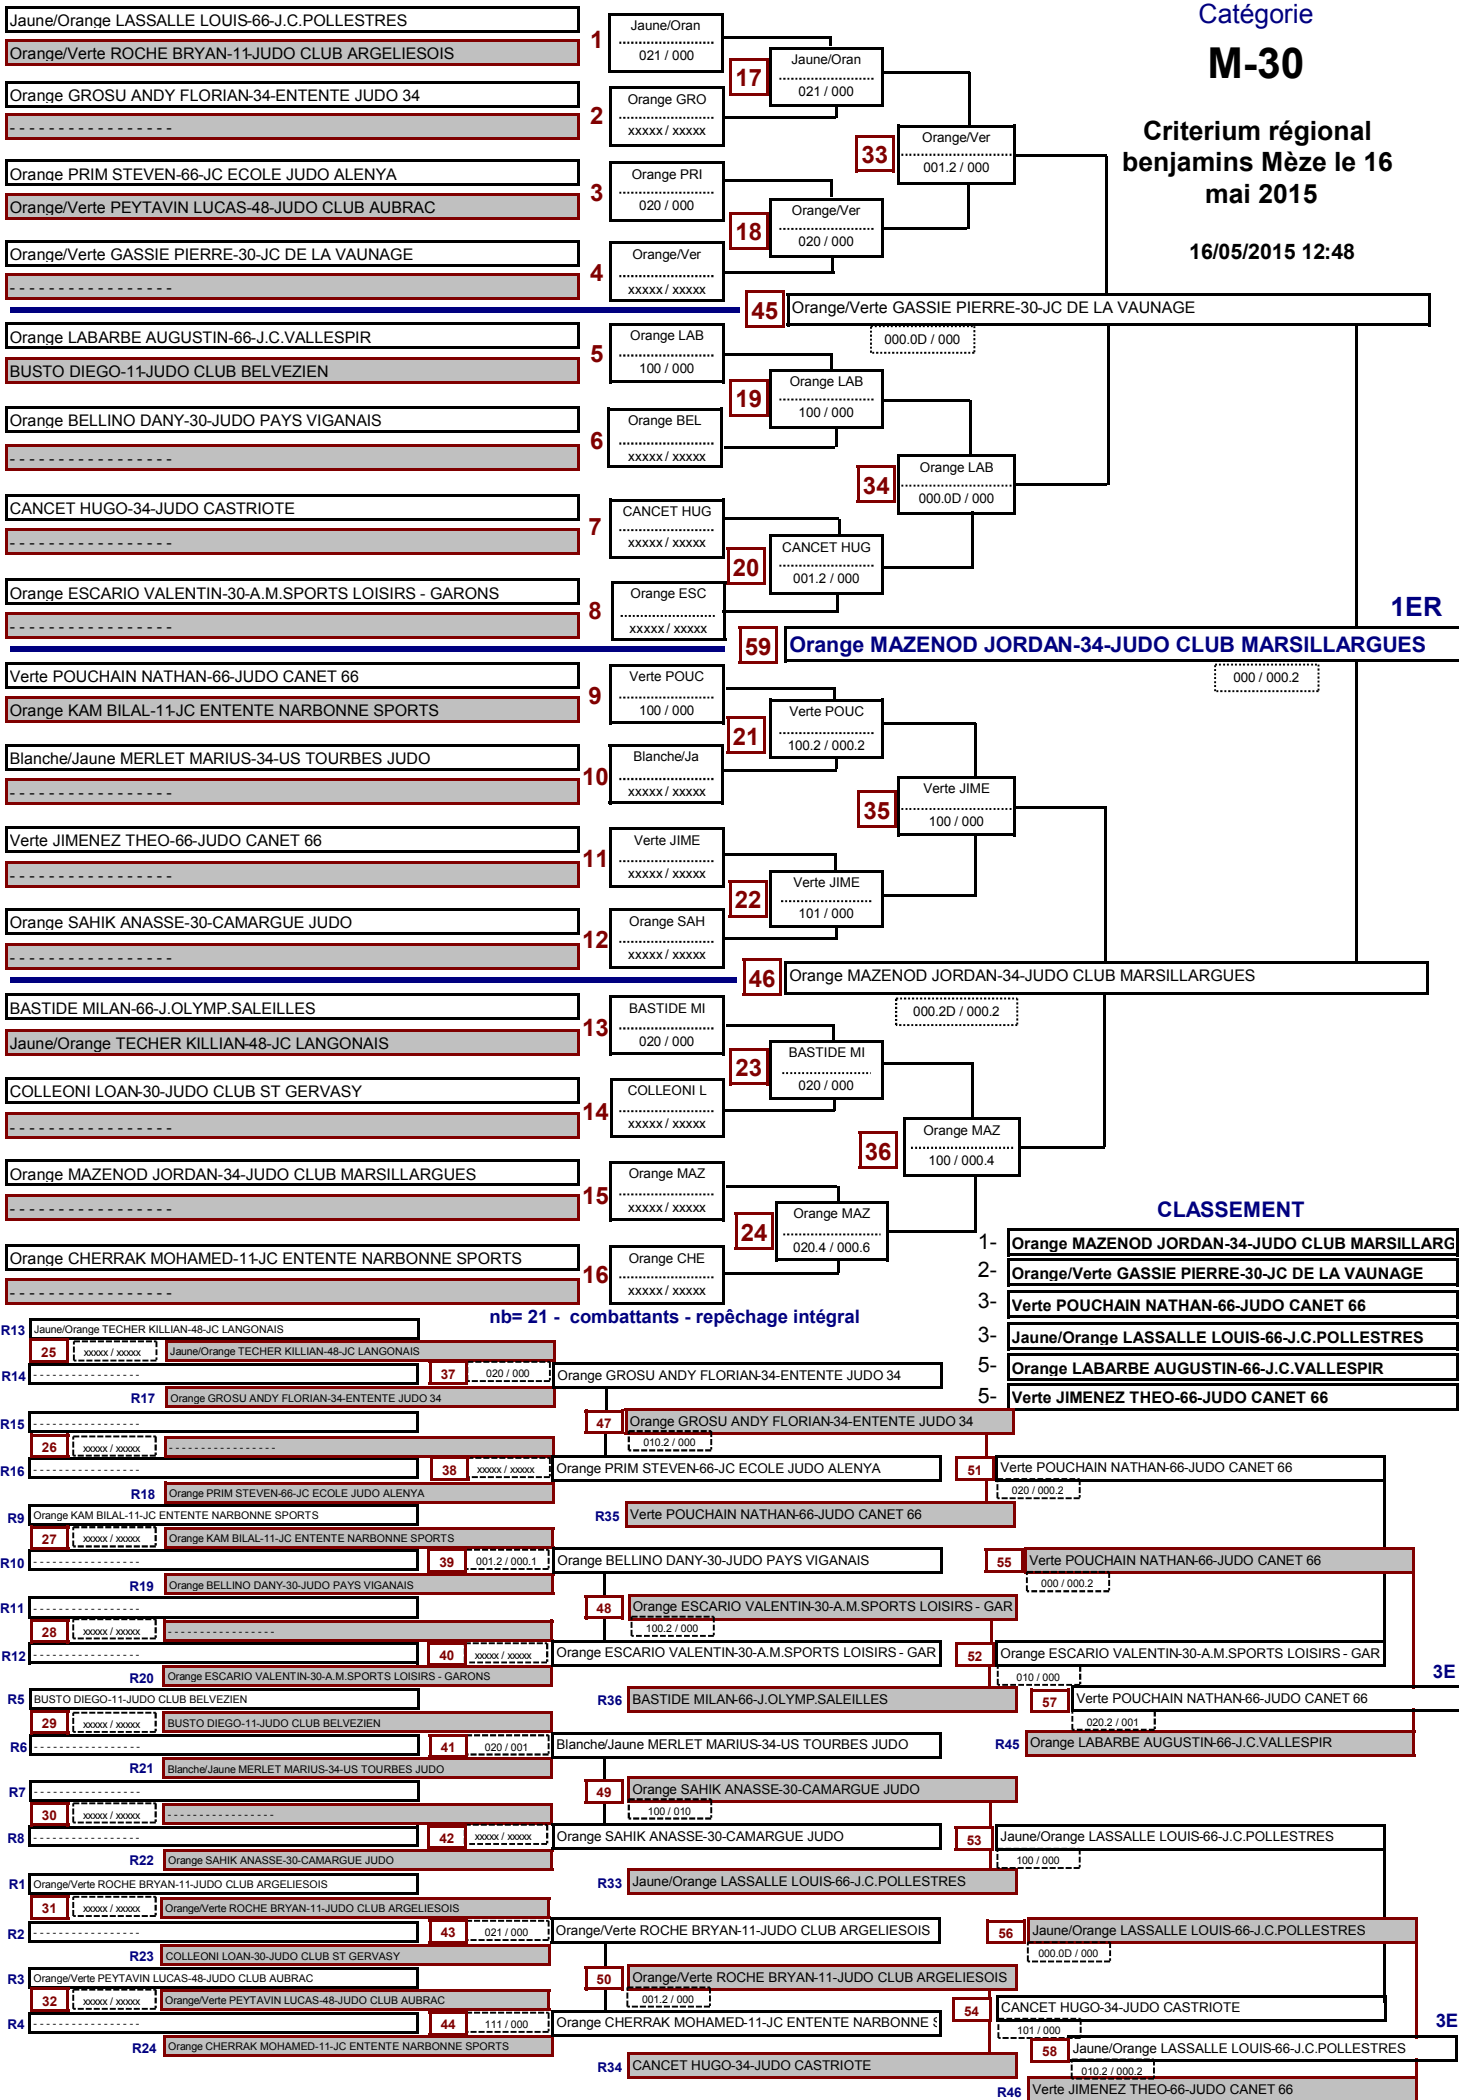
Catégorie
M-30
Criterium régional benjamins Mèze le 16 mai 2015
16/05/2015 12:48

Jaune/Orange LASSALLE LOUIS-66-J.C.POLLESTRES
Orange/Verte ROCHE BRYAN-11-JUDO CLUB ARGELIESOIS
1 Jaune/Oran 021 / 000
17 Jaune/Oran 021 / 000
Orange GROSU ANDY FLORIAN-34-ENTENTE JUDO 34
- - - - - - - - - - - - - - - -
2 Orange GRO xxxxx / xxxxx
33 Orange/Ver 001.2 / 000
Orange PRIM STEVEN-66-JC ECOLE JUDO ALENYA
Orange/Verte PEYTAVIN LUCAS-48-JUDO CLUB AUBRAC
3 Orange PRI 020 / 000
18 Orange/Ver 020 / 000
Orange/Verte GASSIE PIERRE-30-JC DE LA VAUNAGE
- - - - - - - - - - - - - - - -
4 Orange/Ver xxxxx / xxxxx
45 Orange/Verte GASSIE PIERRE-30-JC DE LA VAUNAGE
000.0D / 000
Orange LABARBE AUGUSTIN-66-J.C.VALLESPIR
BUSTO DIEGO-11-JUDO CLUB BELVEZIEN
5 Orange LAB 100 / 000
19 Orange LAB 100 / 000
Orange BELLINO DANY-30-JUDO PAYS VIGANAIS
- - - - - - - - - - - - - - - -
6 Orange BEL xxxxx / xxxxx
34 Orange LAB 000.0D / 000
CANCET HUGO-34-JUDO CASTRIOTE
- - - - - - - - - - - - - - - -
7 CANCET HUG xxxxx / xxxxx
20 CANCET HUG 001.2 / 000
Orange ESCARIO VALENTIN-30-A.M.SPORTS LOISIRS - GARONS
- - - - - - - - - - - - - - - -
8 Orange ESC xxxxx / xxxxx
1ER
59 Orange MAZENOD JORDAN-34-JUDO CLUB MARSILLARGUES
000 / 000.2
Verte POUCHAIN NATHAN-66-JUDO CANET 66
Orange KAM BILAL-11-JC ENTENTE NARBONNE SPORTS
9 Verte POUC 100 / 000
21 Verte POUC 100.2 / 000.2
Blanche/Jaune MERLET MARIUS-34-US TOURBES JUDO
- - - - - - - - - - - - - - - -
10 Blanche/Ja xxxxx / xxxxx
35 Verte JIME 100 / 000
Verte JIMENEZ THEO-66-JUDO CANET 66
- - - - - - - - - - - - - - - -
11 Verte JIME xxxxx / xxxxx
22 Verte JIME 101 / 000
Orange SAHIK ANASSE-30-CAMARGUE JUDO
- - - - - - - - - - - - - - - -
12 Orange SAH xxxxx / xxxxx
46 Orange MAZENOD JORDAN-34-JUDO CLUB MARSILLARGUES
000.2D / 000.2
BASTIDE MILAN-66-J.OLYMP.SALEILLES
Jaune/Orange TECHER KILLIAN-48-JC LANGONAIS
13 BASTIDE MI 020 / 000
23 BASTIDE MI 020 / 000
COLLEONI LOAN-30-JUDO CLUB ST GERVASY
- - - - - - - - - - - - - - - -
14 COLLEONI L xxxxx / xxxxx
36 Orange MAZ 100 / 000.4
Orange MAZENOD JORDAN-34-JUDO CLUB MARSILLARGUES
- - - - - - - - - - - - - - - -
15 Orange MAZ xxxxx / xxxxx
24 Orange MAZ 020.4 / 000.6
Orange CHERRAK MOHAMED-11-JC ENTENTE NARBONNE SPORTS
- - - - - - - - - - - - - - - -
16 Orange CHE xxxxx / xxxxx

CLASSEMENT
1- Orange MAZENOD JORDAN-34-JUDO CLUB MARSILLARG
2- Orange/Verte GASSIE PIERRE-30-JC DE LA VAUNAGE
3- Verte POUCHAIN NATHAN-66-JUDO CANET 66
3- Jaune/Orange LASSALLE LOUIS-66-J.C.POLLESTRES
5- Orange LABARBE AUGUSTIN-66-J.C.VALLESPIR
5- Verte JIMENEZ THEO-66-JUDO CANET 66

nb= 21 - combattants - repêchage intégral

R13 Jaune/Orange TECHER KILLIAN-48-JC LANGONAIS
25 xxxxx / xxxxx Jaune/Orange TECHER KILLIAN-48-JC LANGONAIS
R14 - - - - - - - - - - - - - - - -
37 020 / 000 Orange GROSU ANDY FLORIAN-34-ENTENTE JUDO 34
R17 Orange GROSU ANDY FLORIAN-34-ENTENTE JUDO 34
R15 - - - - - - - - - - - - - - - -
47 Orange GROSU ANDY FLORIAN-34-ENTENTE JUDO 34
010.2 / 000
26 xxxxx / xxxxx - - - - - - - - - - - - - - - -
R16 - - - - - - - - - - - - - - - -
38 xxxxx / xxxxx Orange PRIM STEVEN-66-JC ECOLE JUDO ALENYA
51 Verte POUCHAIN NATHAN-66-JUDO CANET 66
020 / 000.2
R18 Orange PRIM STEVEN-66-JC ECOLE JUDO ALENYA
R9 Orange KAM BILAL-11-JC ENTENTE NARBONNE SPORTS
R35 Verte POUCHAIN NATHAN-66-JUDO CANET 66
27 xxxxx / xxxxx Orange KAM BILAL-11-JC ENTENTE NARBONNE SPORTS
R10 - - - - - - - - - - - - - - - -
39 001.2 / 000.1 Orange BELLINO DANY-30-JUDO PAYS VIGANAIS
55 Verte POUCHAIN NATHAN-66-JUDO CANET 66
000 / 000.2
R19 Orange BELLINO DANY-30-JUDO PAYS VIGANAIS
R11 - - - - - - - - - - - - - - - -
48 Orange ESCARIO VALENTIN-30-A.M.SPORTS LOISIRS - GAR
100.2 / 000
28 xxxxx / xxxxx - - - - - - - - - - - - - - - -
R12 - - - - - - - - - - - - - - - -
40 xxxxx / xxxxx Orange ESCARIO VALENTIN-30-A.M.SPORTS LOISIRS - GAR
52 Orange ESCARIO VALENTIN-30-A.M.SPORTS LOISIRS - GAR
010 / 000
R20 Orange ESCARIO VALENTIN-30-A.M.SPORTS LOISIRS - GARONS
3E
R5 BUSTO DIEGO-11-JUDO CLUB BELVEZIEN
R36 BASTIDE MILAN-66-J.OLYMP.SALEILLES
57 Verte POUCHAIN NATHAN-66-JUDO CANET 66
020.2 / 001
29 xxxxx / xxxxx BUSTO DIEGO-11-JUDO CLUB BELVEZIEN
R6 - - - - - - - - - - - - - - - -
41 020 / 001 Blanche/Jaune MERLET MARIUS-34-US TOURBES JUDO
R45 Orange LABARBE AUGUSTIN-66-J.C.VALLESPIR
R21 Blanche/Jaune MERLET MARIUS-34-US TOURBES JUDO
R7 - - - - - - - - - - - - - - - -
49 Orange SAHIK ANASSE-30-CAMARGUE JUDO
100 / 010
30 xxxxx / xxxxx - - - - - - - - - - - - - - - -
R8 - - - - - - - - - - - - - - - -
42 xxxxx / xxxxx Orange SAHIK ANASSE-30-CAMARGUE JUDO
53 Jaune/Orange LASSALLE LOUIS-66-J.C.POLLESTRES
100 / 000
R22 Orange SAHIK ANASSE-30-CAMARGUE JUDO
R1 Orange/Verte ROCHE BRYAN-11-JUDO CLUB ARGELIESOIS
R33 Jaune/Orange LASSALLE LOUIS-66-J.C.POLLESTRES
31 xxxxx / xxxxx Orange/Verte ROCHE BRYAN-11-JUDO CLUB ARGELIESOIS
R2 - - - - - - - - - - - - - - - -
43 021 / 000 Orange/Verte ROCHE BRYAN-11-JUDO CLUB ARGELIESOIS
56 Jaune/Orange LASSALLE LOUIS-66-J.C.POLLESTRES
000.0D / 000
R23 COLLEONI LOAN-30-JUDO CLUB ST GERVASY
R3 Orange/Verte PEYTAVIN LUCAS-48-JUDO CLUB AUBRAC
50 Orange/Verte ROCHE BRYAN-11-JUDO CLUB ARGELIESOIS
001.2 / 000
32 xxxxx / xxxxx Orange/Verte PEYTAVIN LUCAS-48-JUDO CLUB AUBRAC
54 CANCET HUGO-34-JUDO CASTRIOTE
101 / 000
R4 - - - - - - - - - - - - - - - -
44 111 / 000 Orange CHERRAK MOHAMED-11-JC ENTENTE NARBONNE S
3E
58 Jaune/Orange LASSALLE LOUIS-66-J.C.POLLESTRES
010.2 / 000.2
R24 Orange CHERRAK MOHAMED-11-JC ENTENTE NARBONNE SPORTS
R34 CANCET HUGO-34-JUDO CASTRIOTE
R46 Verte JIMENEZ THEO-66-JUDO CANET 66